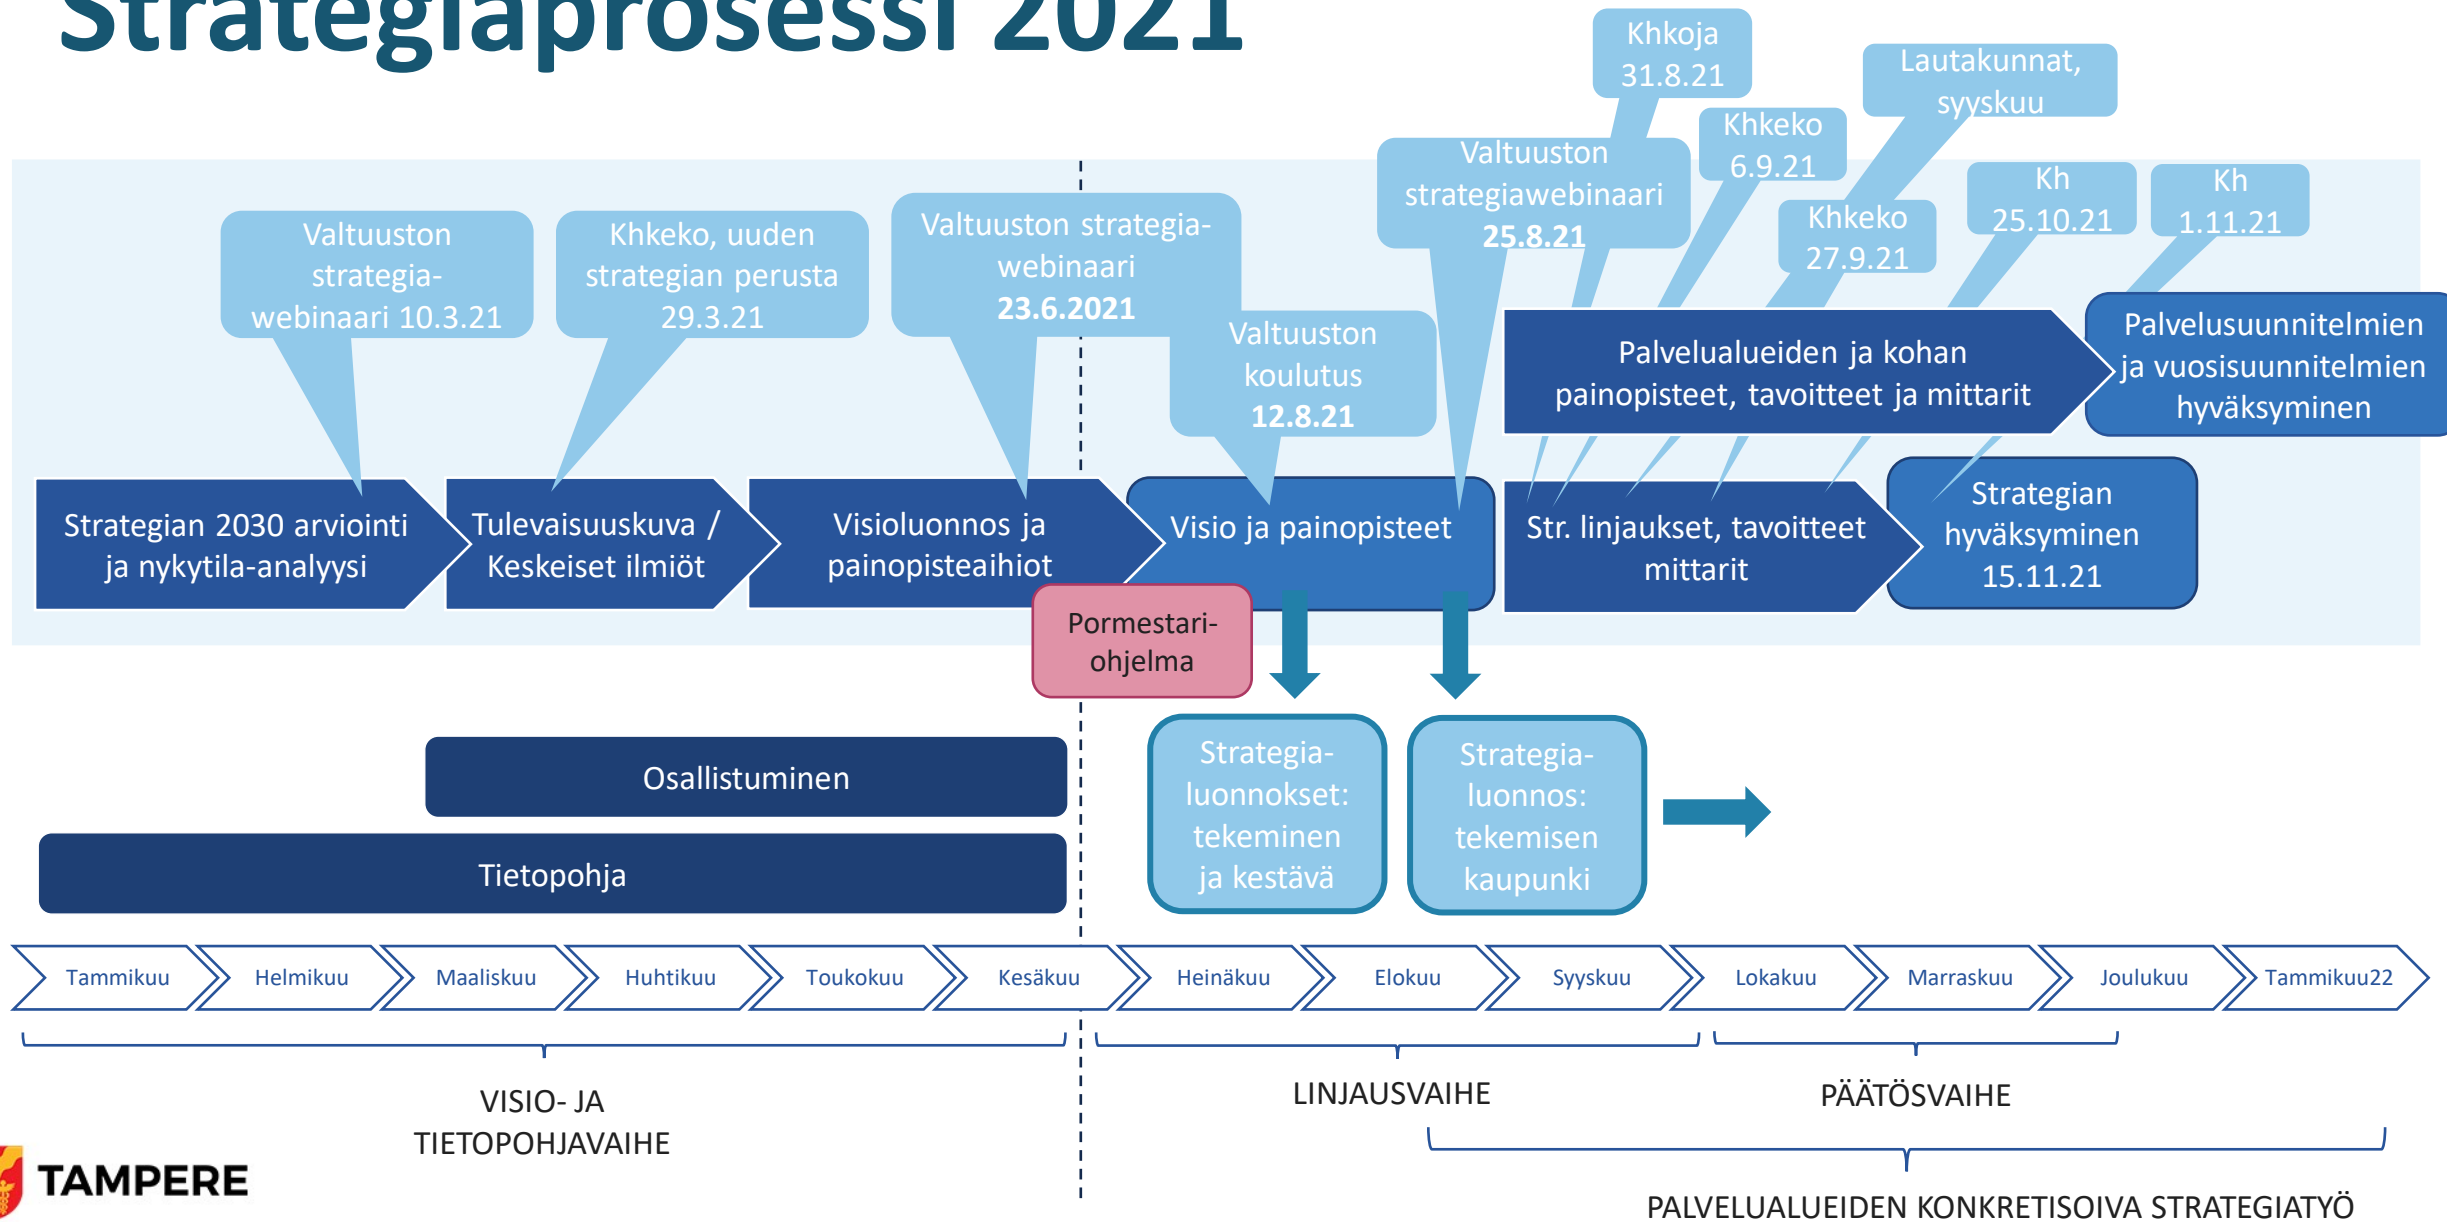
Strategiaprosessi 2021

Khkoja 31.8.21

Lautakunnat, syyskuu

Khkeko 6.9.21

Valtuuston strategiawebinaari 25.8.21

Khkeko 27.9.21

Kh 25.10.21

Kh 1.11.21

Valtuuston strategia-webinaari 10.3.21

Khkeko, uuden strategian perusta 29.3.21

Valtuuston strategia-webinaari 23.6.2021

Valtuuston koulutus 12.8.21

Palvelualueiden ja kohan painopisteet, tavoitteet ja mittarit

Palvelusuunnitelmien ja vuosisuunnitelmien hyväksyminen

Strategian 2030 arviointi ja nykytila-analyysi

Tulevaisuuskuva / Keskeiset ilmiöt

Visioluonnos ja painopisteaihiot

Visio ja painopisteet

Str. linjaukset, tavoitteet mittarit

Strategian hyväksyminen 15.11.21

Pormestari-ohjelma

Osallistuminen

Tietopohja

Strategia-luonnokset: tekeminen ja kestävä

Strategia-luonnos: tekemisen kaupunki

Tammikuu | Helmikuu | Maaliskuu | Huhtikuu | Toukokuu | Kesäkuu | Heinäkuu | Elokuu | Syyskuu | Lokakuu | Marraskuu | Joulukuu | Tammikuu22

VISIO- JA TIETOPOHJAVAIHE

LINJAUSVAIHE

PÄÄTÖSVAIHE

PALVELUALUEIDEN KONKRETISOIVA STRATEGIATYÖ

TAMPERE